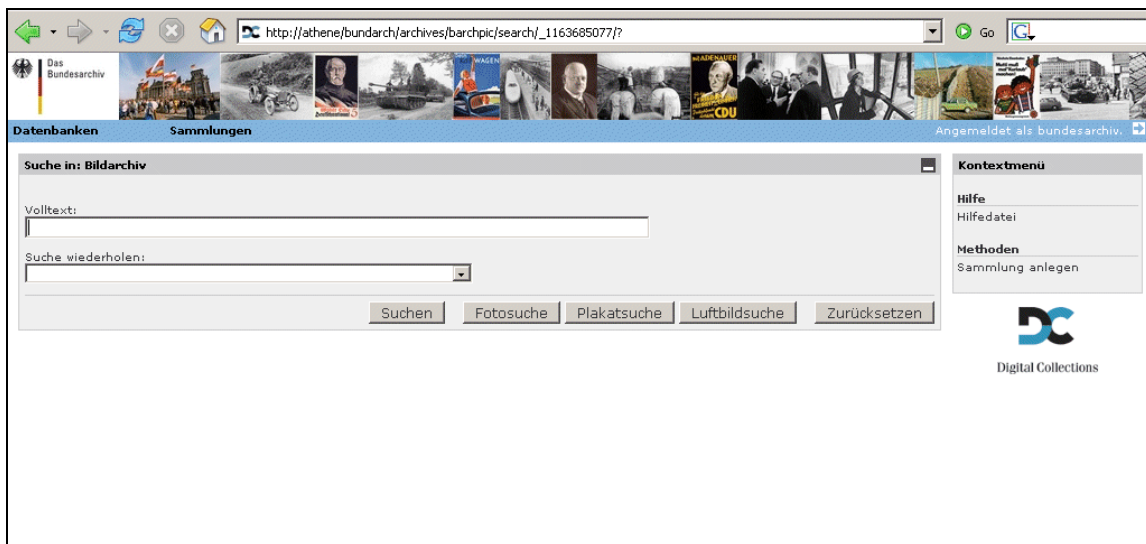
http://athene/bundarch/archives/barchpic/search/_1163685077/?

Go

Das Bundesarchiv

WAGEN

ADENAUER

CDU

Datenbanken Sammlungen

Angemeldet als bundesarchiv.

Suche in: Bildarchiv

Volltext:

Suche wiederholen:

Suchen Fotosuche Plakatsuche Luftbildsuche Zurücksetzen

Kontextmenü

Hilfe

Hilfedatei

Methoden

Sammlung anlegen

Digital Collections